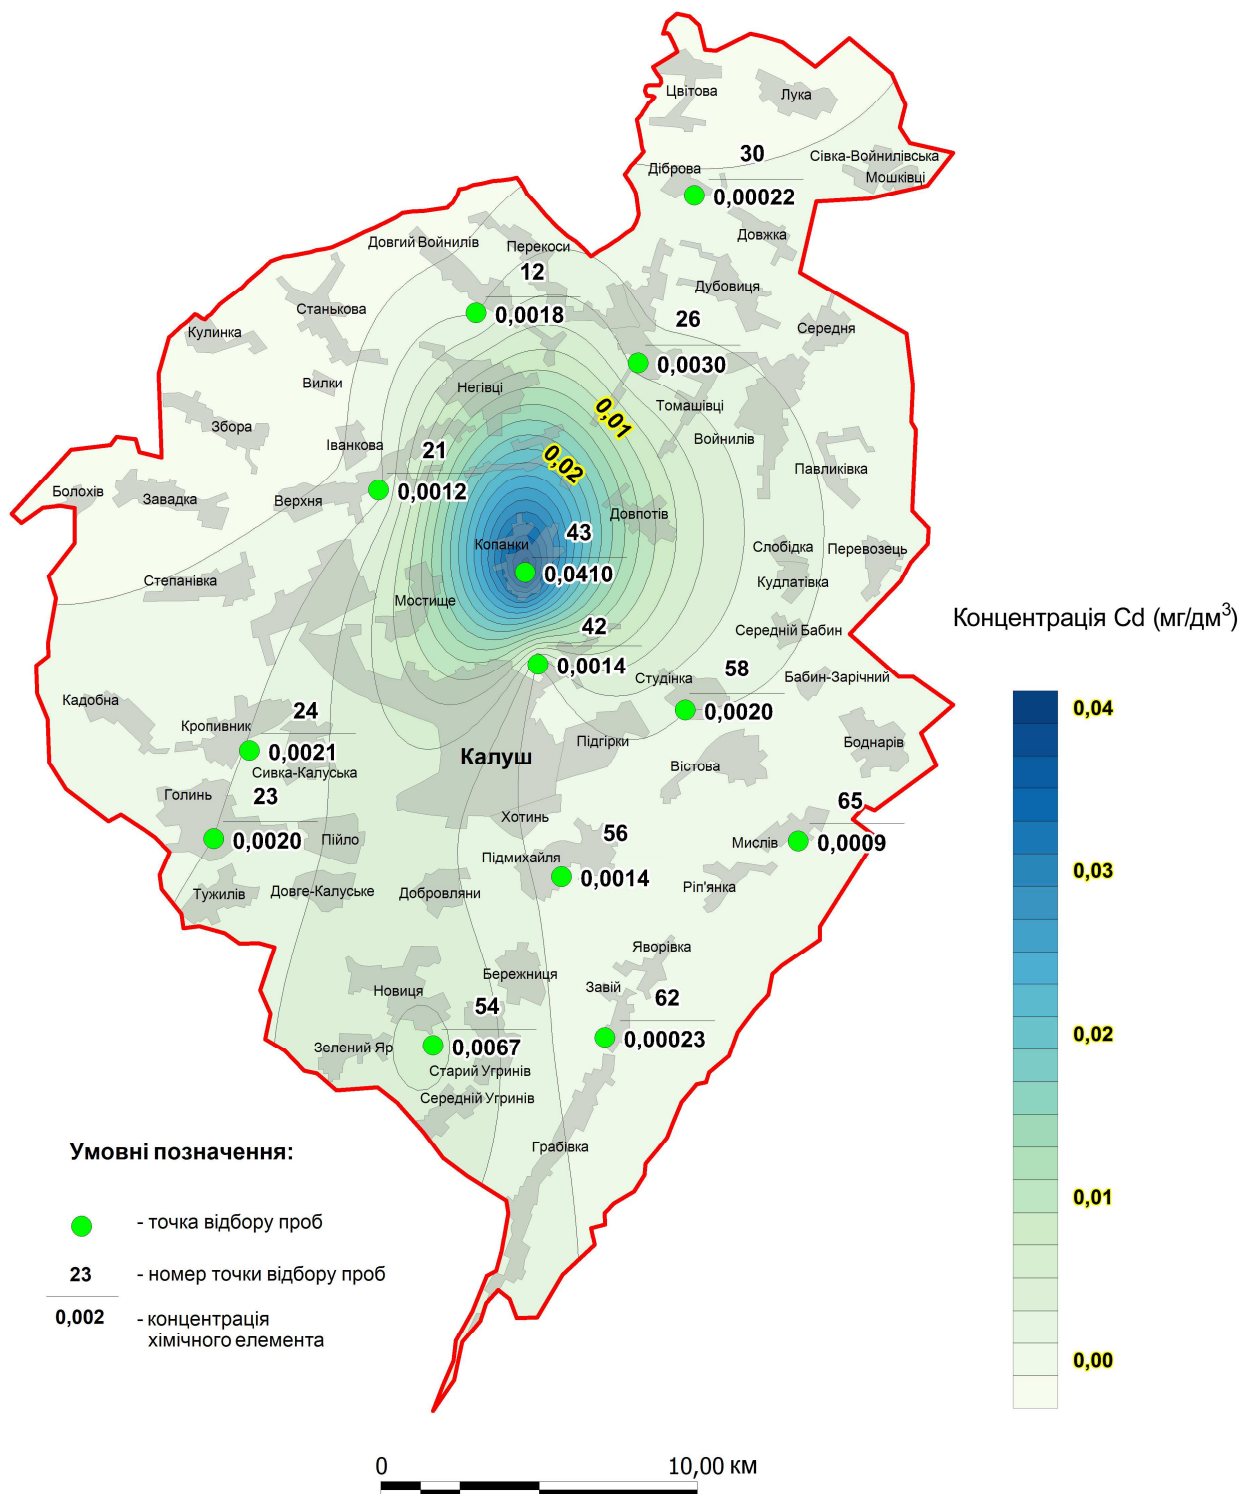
Цвітова
Лука
30
Сівка-Войнилівська
Діброва
Мошківці
0,00022
Довжка
Довгий Войнилів
Перекоси
12
Дубовиця
Станькова
0,0018
26
Середня
Кулинка
0,0030
Вилки
Негівці
0,01
Томашівці
Збора
Войнилів
0,02
Іванкова
21
Павликівка
Болохів
Завадка
Верхня
0,0012
Довпотів
43
Копанки
Слобідка
Перевозець
0,0410
Степанівка
Кудлатівка
Мостище
Концентрація Cd (мг/дм$^3$)
42
Середній Бабин
0,0014
58
Студінка
Бабин-Зарічний
Кадобна
24
0,0020
0,04
Кропивник
0,0021
Підгірки
Боднарів
Калуш
Сивка-Калуська
Вістова
Голинь
23
65
Хотинь
56
Мислів
0,0009
0,0020
Пійло
0,03
Підмихайля
0,0014
Тужилів
Довге-Калуське
Добровляни
Ріп'янка
Яворівка
Бережниця
Завій
62
Новиця
54
0,02
Зелений Яр
0,0067
0,00023
Старий Угринів
Середній Угринів
Грабівка
Умовні позначення:
0,01
- точка відбору проб
23
- номер точки відбору проб
0,002
- концентрація хімічного елемента
0,00
0
10,00 км